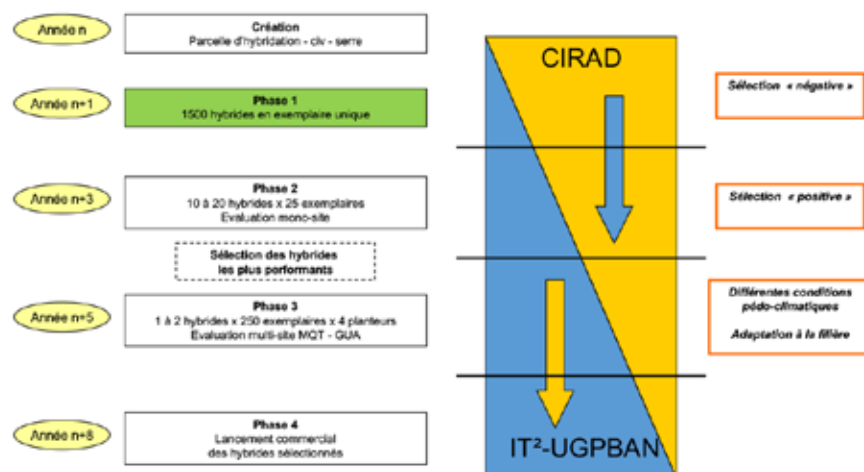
Année n

Création
Parcelle d'hybridation - civ - serre

Année n+1

Phase 1
1500 hybrides en exemplaire unique

Année n+3

Phase 2
10 à 20 hybrides x 25 exemplaires
Evaluation mono-site

Sélection des hybrides
les plus performants

Année n+5

Phase 3
1 à 2 hybrides x 250 exemplaires x 4 planteurs
Evaluation multi-site MQT - GUA

Année n+8

Phase 4
Lancement commercial
des hybrides sélectionnés

CIRAD

IT²-UGPBAN

Sélection « négative »

Sélection « positive »

Différentes conditions pédo-climatiques

Adaptation à la filière